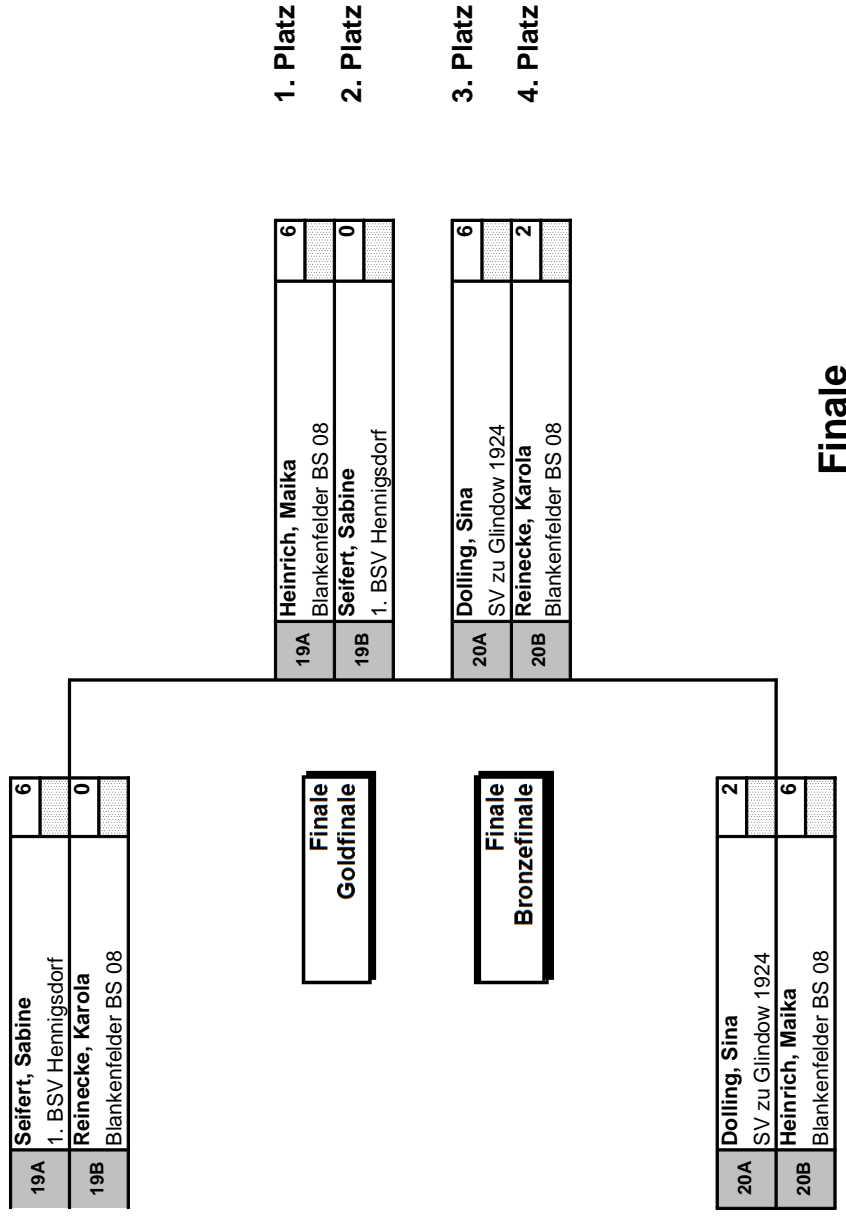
Finale

| 19A | Seifert, Sabine<br>1. BSV Hennigsdorf | 6 |
|---|---|---|
| 19B | Reinecke, Karola<br>Blankenfelder BS 08 | 0 |

| 20A | Dolling, Sina<br>SV zu Glindow 1924 | 2 |
|---|---|---|
| 20B | Heinrich, Maika<br>Blankenfelder BS 08 | 6 |

Finale
Goldfinale

Finale
Bronzefinale

| 19A | Heinrich, Maika<br>Blankenfelder BS 08 | 6 |
|---|---|---|
| 19B | Seifert, Sabine<br>1. BSV Hennigsdorf | 0 |

| 20A | Dolling, Sina<br>SV zu Glindow 1924 | 6 |
|---|---|---|
| 20B | Reinecke, Karola<br>Blankenfelder BS 08 | 2 |

1. Platz
2. Platz
3. Platz
4. Platz